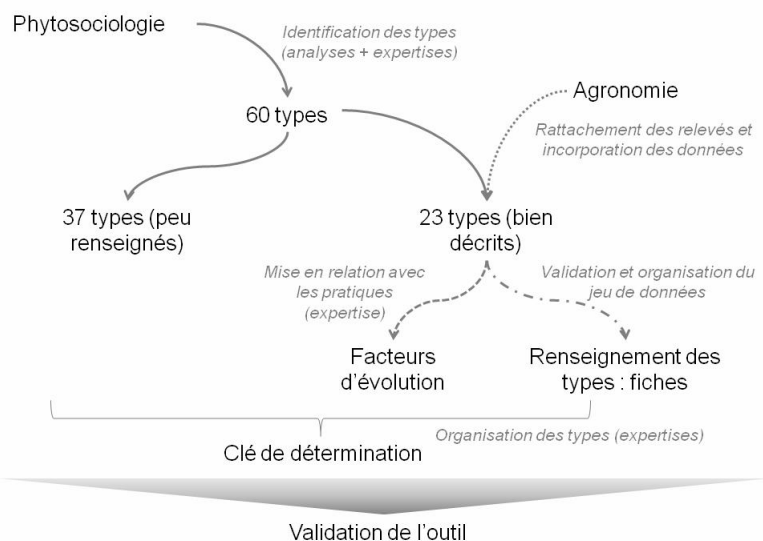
Phytosociologie

Identification des types (analyses + expertises)

60 types

Agronomie

Rattachement des relevés et incorporation des données

37 types (peu renseignés)

23 types (bien décrits)

Mise en relation avec les pratiques (expertise)

Validation et organisation du jeu de données

Facteurs d'évolution

Renseignement des types : fiches

Organisation des types (expertises)

Clé de détermination

Validation de l'outil